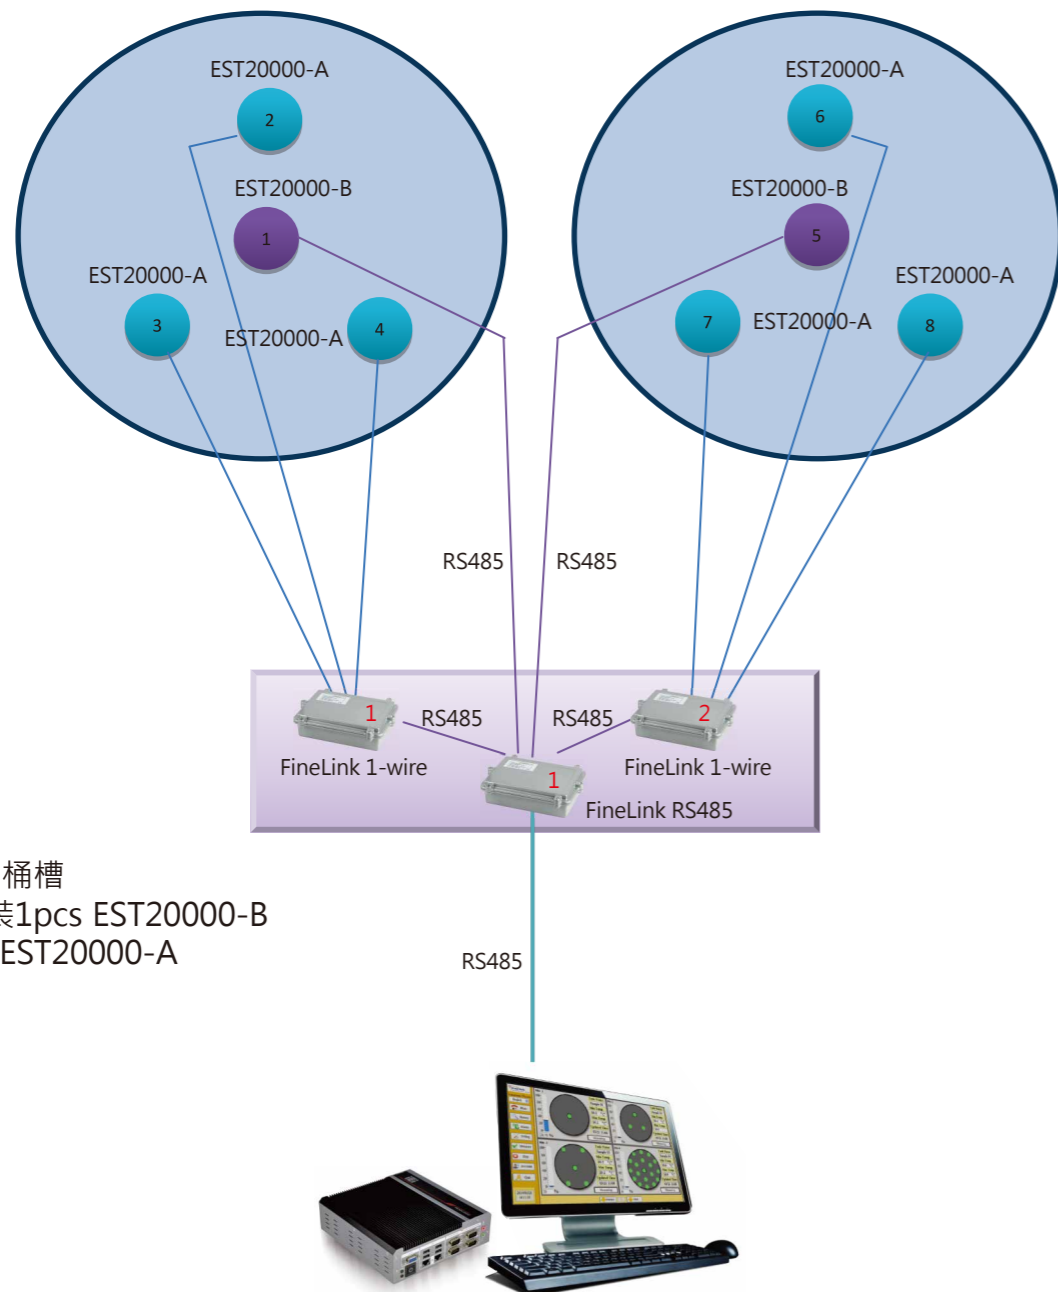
EST20000-A
2
EST20000-B
1
EST20000-A
3
EST20000-A
4

EST20000-A
6
EST20000-B
5
EST20000-A
7
EST20000-A
8

RS485
RS485

1
RS485
RS485
2
FineLink 1-wire
1
FineLink 1-wire
FineLink RS485

桶槽
裝1pcs EST20000-B
EST20000-A

RS485